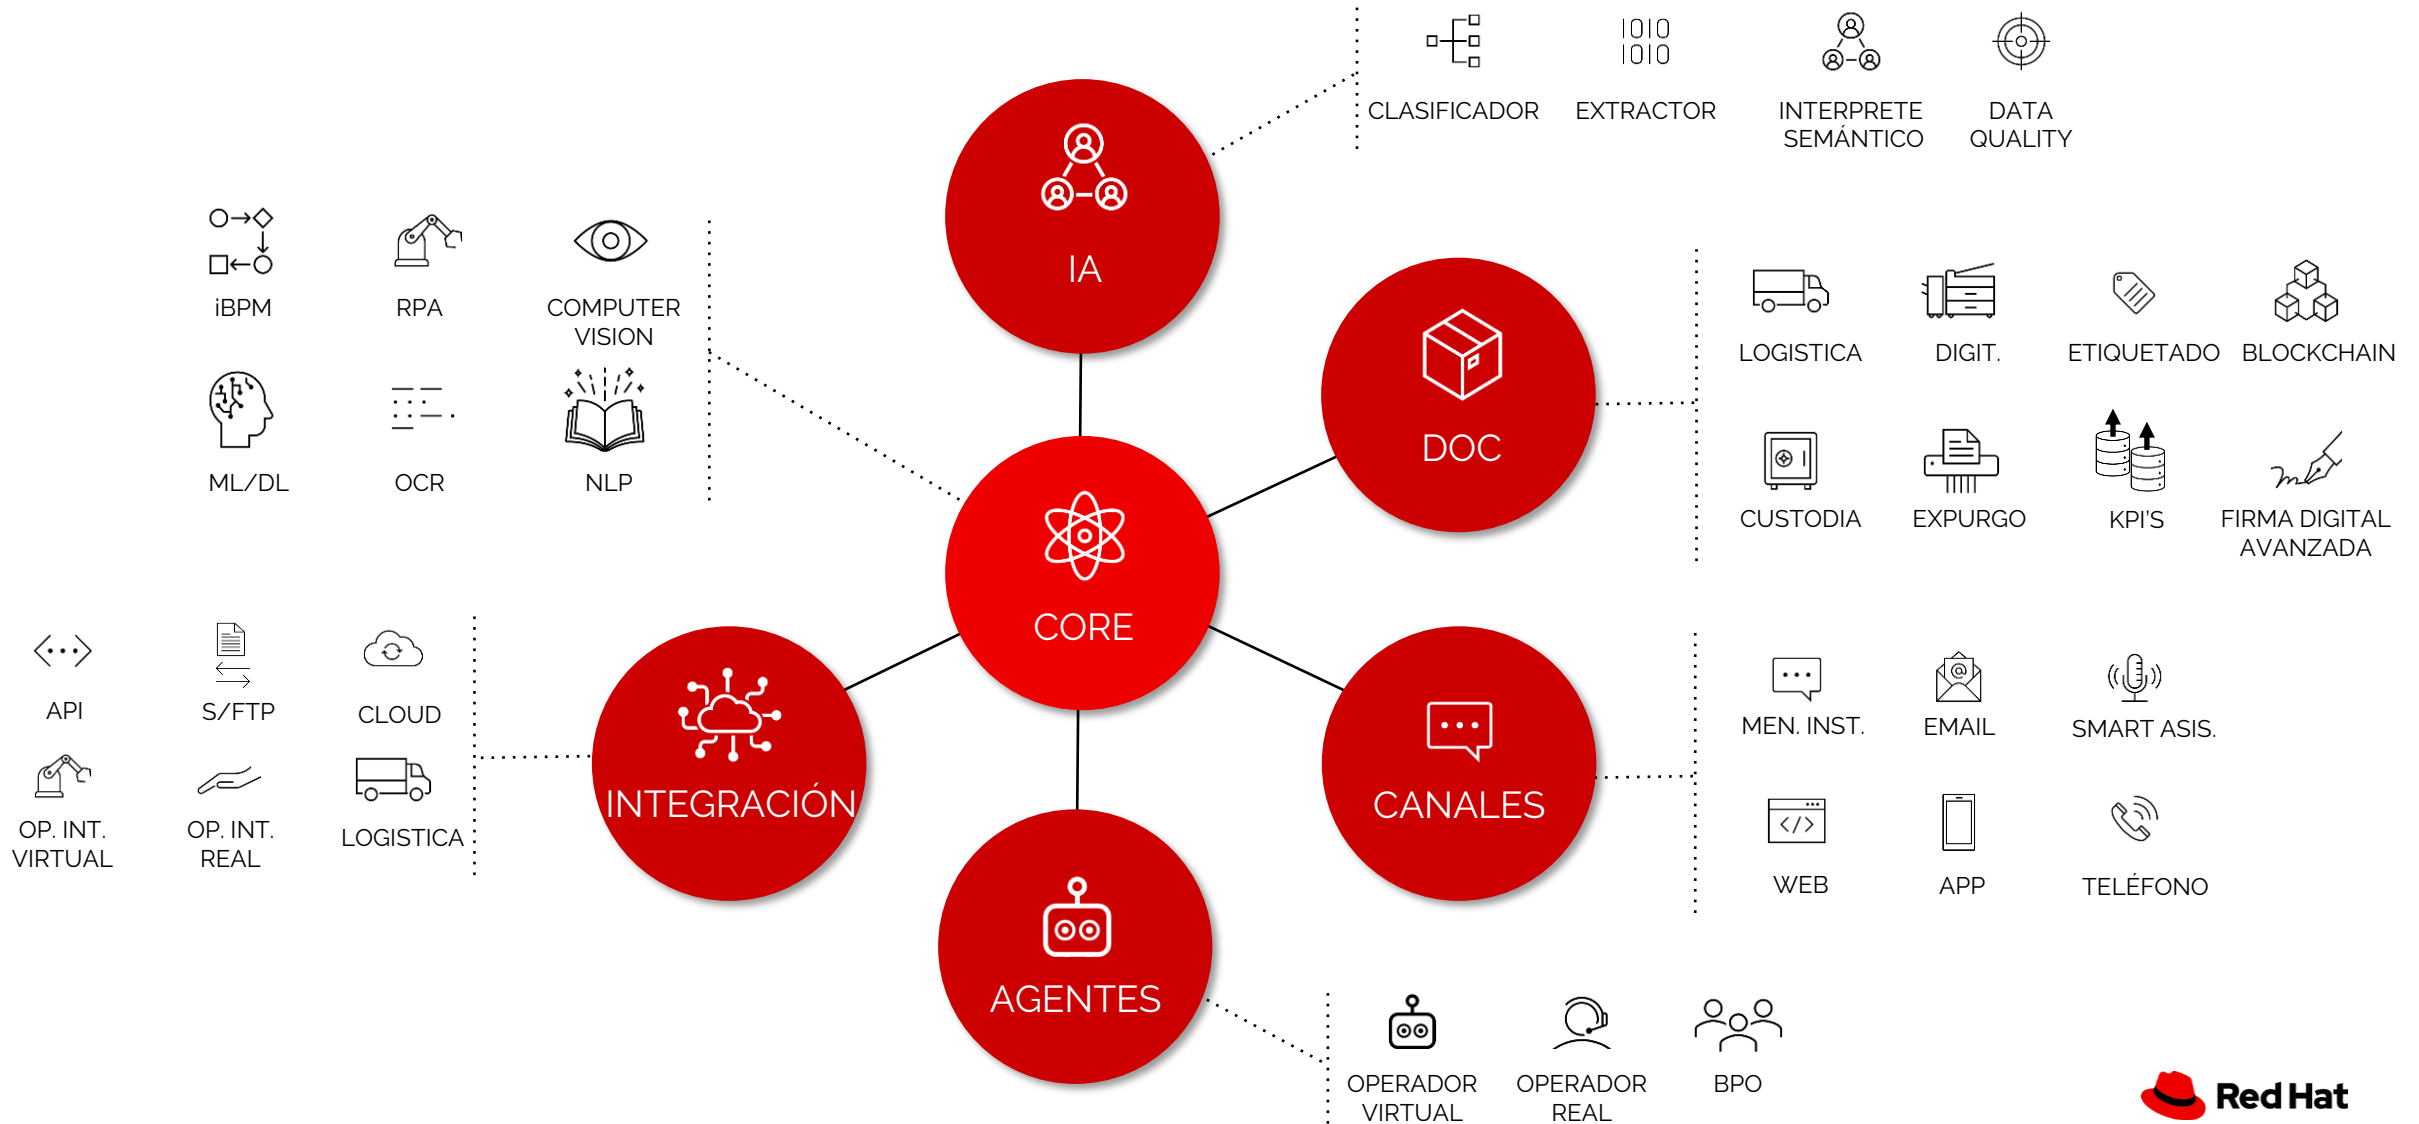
CLASIFICADOR
EXTRACTOR
INTERPRETE SEMÁNTICO
DATA QUALITY

IA

iBPM
RPA
COMPUTER VISION
ML/DL
OCR
NLP

DOC

LOGISTICA
DIGIT.
ETIQUETADO
BLOCKCHAIN
CUSTODIA
EXPURGO
KPI'S
FIRMA DIGITAL AVANZADA

CORE

API
S/FTP
CLOUD
OP. INT. VIRTUAL
OP. INT. REAL
LOGISTICA

INTEGRACIÓN

CANALES

MEN. INST.
EMAIL
SMART ASIS.
WEB
APP
TELÉFONO

AGENTES

OPERADOR VIRTUAL
OPERADOR REAL
BPO

Red Hat